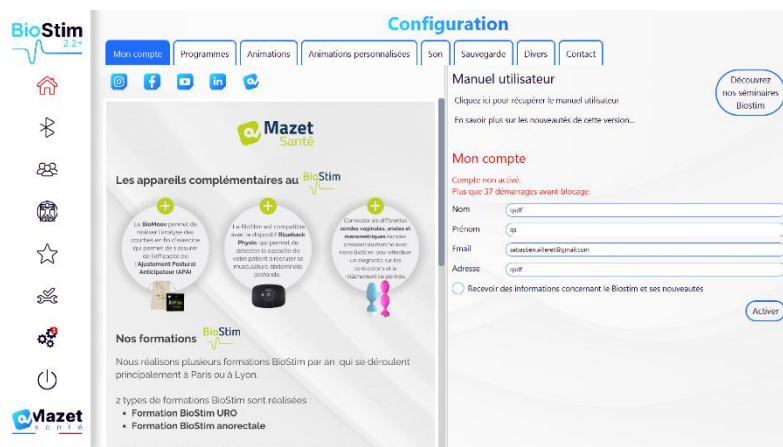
BioStim 2.2+

Configuration

Mon compte | Programmes | Animations | Animations personnalisées | Son | Sauvegarde | Divers | Contact

Mazet Santé

Les appareils complémentaires au BioStim

Le BioMoov permet de réaliser l'analyse des courbes en fin d'exercice qui permet de s'assurer de l'efficacité de l'Ajustement Postural Anticipatoire (APA)

Le BioStim est compatible avec le dispositif Blueback Physio qui permet de détecter la capacité de votre patient à recruter sa musculature abdominale profonde.

Connecter les différentes sondes vaginales, anales et manométriques mesurer pression du moteur avec votre BioStim pour effectuer le diagnostic sur les contractions et le relâchement du périnée.

Nos formations BioStim

Nous réalisons plusieurs formations BioStim par an qui se déroulent principalement à Paris ou à Lyon.

2 types de formations BioStim sont réalisées
• Formation BioStim URO
• Formation BioStim anorectale

Manuel utilisateur

Cliquez ici pour récupérer le manuel utilisateur

En savoir plus sur les nouveautés de cette version...

Découvrez nos séminaires Biostim

Mon compte

Compte non activé.
Plus que 37 démarrages avant blocage.

Nom qsdf

Prénom qs

Email sebastien.aillerei@gmail.com

Adresse qsdf

Recevoir des informations concernant le Biostim et ses nouveautés

Activer

Mazet santé